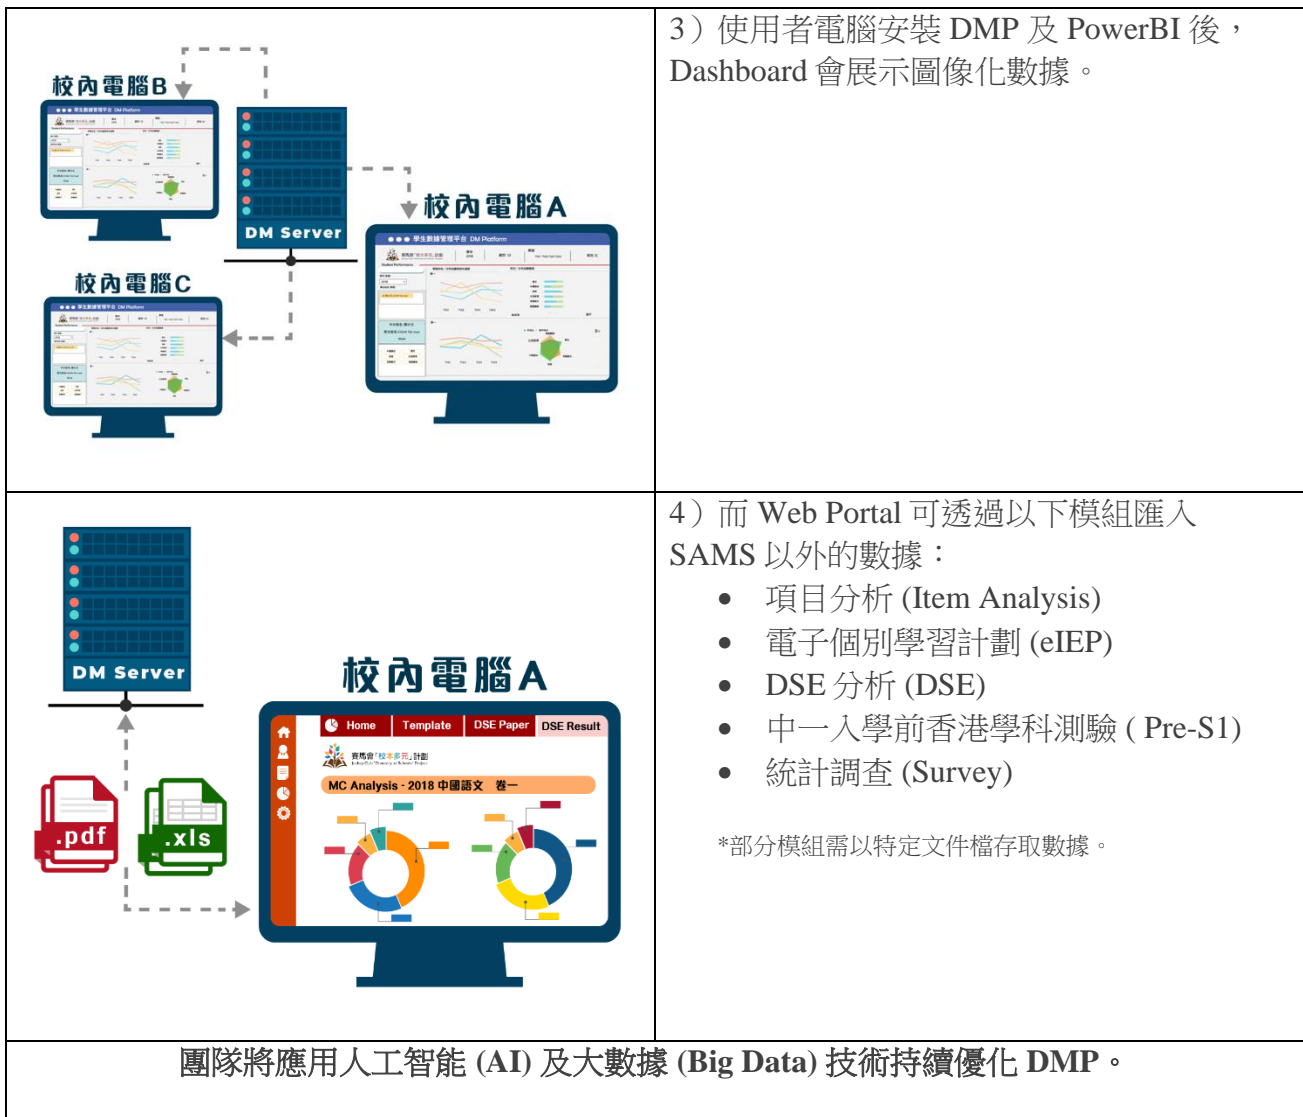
| 校內電腦B<br>DM Server<br>校內電腦A<br>校內電腦C | 3）使用者電腦安裝 DMP 及 PowerBI 後，Dashboard 會展示圖像化數據。 |
|---|---|
| DM Server<br>校內電腦A<br>Home Template DSE Paper DSE Result<br>賽馬會「校本多元」計劃<br>MC Analysis - 2018 中國語文 卷一<br>.pdf<br>.xls | 4）而 Web Portal 可透過以下模組匯入 SAMS 以外的數據：<br>• 項目分析 (Item Analysis)<br>• 電子個別學習計劃 (eIEP)<br>• DSE 分析 (DSE)<br>• 中一入學前香港學科測驗 ( Pre-S1)<br>• 統計調查 (Survey)<br><br>*部分模組需以特定文件檔存取數據。 |

團隊將應用人工智能 (AI) 及大數據 (Big Data) 技術持續優化 DMP。